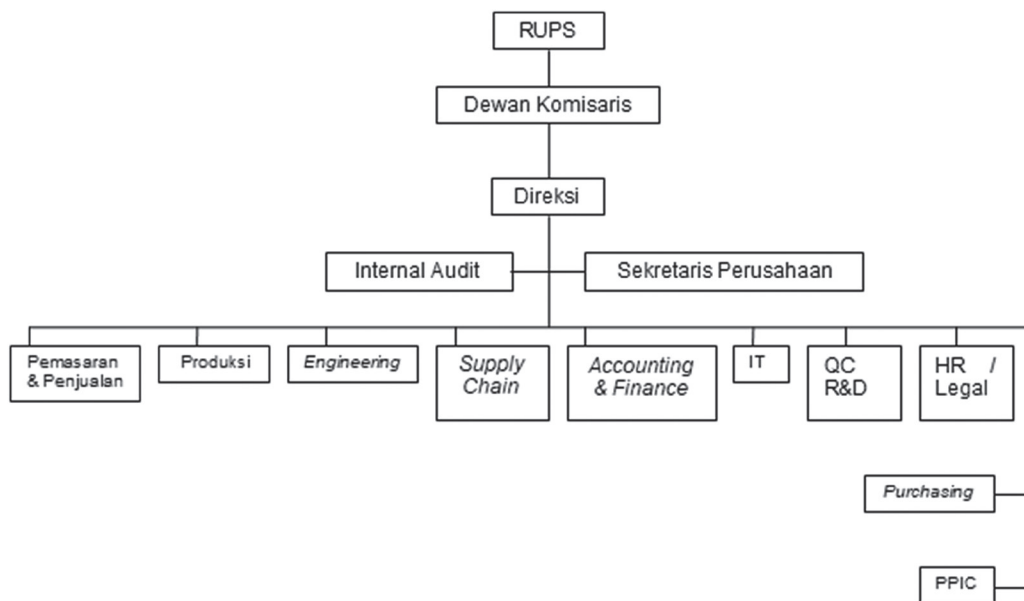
RUPS

Dewan Komisaris

Direksi

Internal Audit

Sekretaris Perusahaan

Pemasaran & Penjualan

Produksi

*Engineering*

*Supply Chain*

*Accounting & Finance*

IT

QC R&D

HR / Legal

*Purchasing*

PPIC